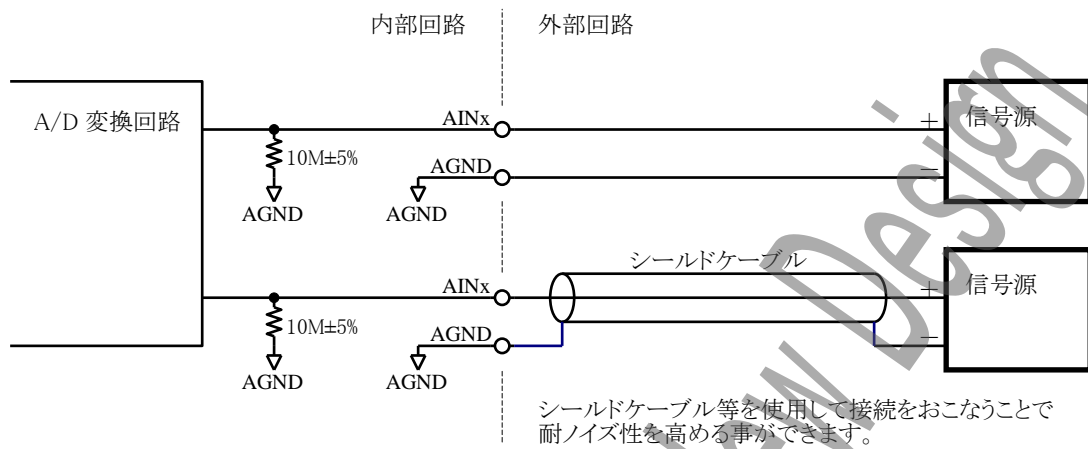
内部回路　外部回路

A/D 変換回路

AINx

10M±5%

AGND

AGND

AGND

+

−

信号源

シールドケーブル

AINx

10M±5%

AGND

AGND

AGND

+

−

信号源

シールドケーブル等を使用して接続をおこなうことで耐ノイズ性を高める事ができます。

Design